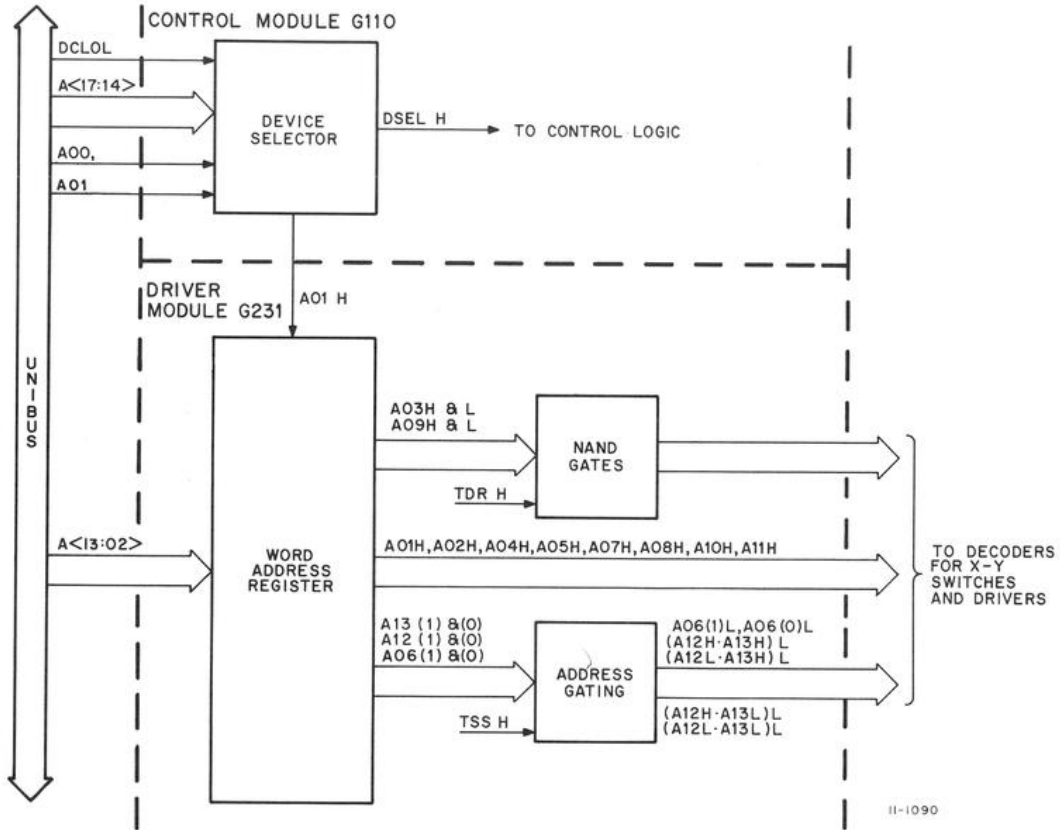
CONTROL MODULE G110

DCLOL

A<17:14>

AOO,

AO1

DEVICE SELECTOR

DSEL H

TO CONTROL LOGIC

DRIVER MODULE G231

AO1 H

U N I B U S

A03H & L
A09H & L

NAND GATES

TDR H

A<13:02>

WORD ADDRESS REGISTER

AO1H, AO2H, AO4H, AO5H, AO7H, AO8H, A10H, A11H

TO DECODERS FOR X-Y SWITCHES AND DRIVERS

A13 (1) &(0)
A12 (1) &(0)
AO6 (1) &(0)

ADDRESS GATING

TSS H

AO6(1)L, AO6(0)L
(A12H·A13H) L
(A12L·A13H) L

(A12H·A13L)L
(A12L·A13L)L

11-1090